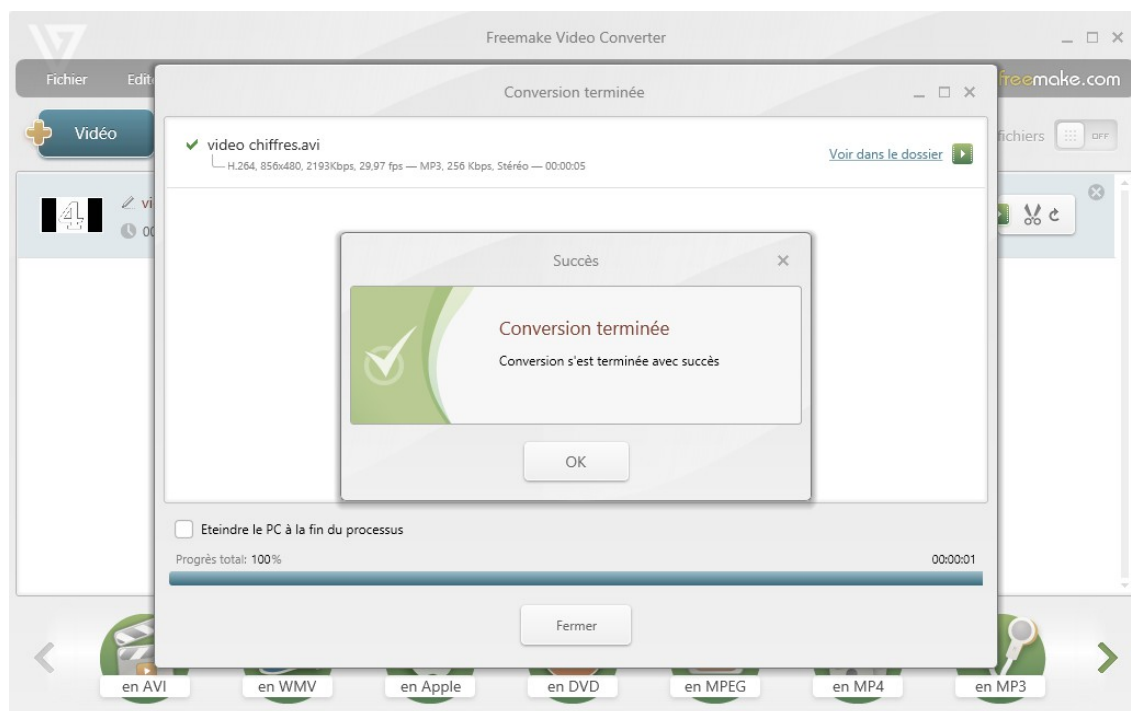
Freemake Video Converter

Fichier Edit

freemake.com

Vidéo

fichiers OFF

vi

00

Conversion terminée

video chiffres.avi
H.264, 856x480, 2193Kbps, 29,97 fps — MP3, 256 Kbps, Stéréo — 00:00:05

Voir dans le dossier

Succès

Conversion terminée

Conversion s'est terminée avec succès

OK

Eteindre le PC à la fin du processus

Progrès total: 100%

00:00:01

Fermer

en AVI en WMV en Apple en DVD en MPEG en MP4 en MP3